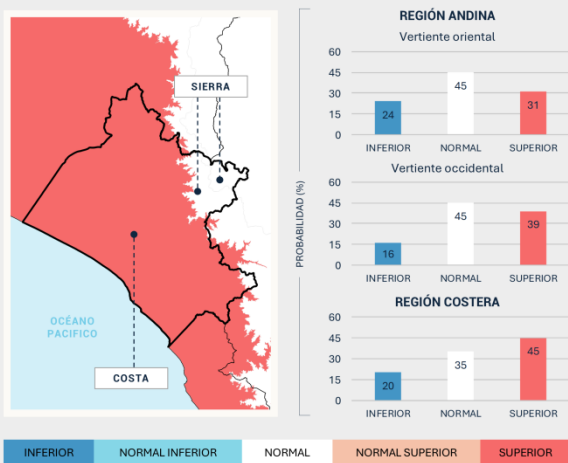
SIERRA

OCÉANO PACIFICO

COSTA

REGIÓN ANDINA

Vertiente oriental

| | INFERIOR | NORMAL | SUPERIOR |
|---|---|---|---|
| | 24 | 45 | 31 |

60 45 30 15 0

Vertiente occidental

| | INFERIOR | NORMAL | SUPERIOR |
|---|---|---|---|
| | 16 | 45 | 39 |

60 45 30 15 0

PROBABILIDAD (%)

REGIÓN COSTERA

| | INFERIOR | NORMAL | SUPERIOR |
|---|---|---|---|
| | 20 | 35 | 45 |

60 45 30 15 0

INFERIOR | NORMAL INFERIOR | NORMAL | NORMAL SUPERIOR | SUPERIOR